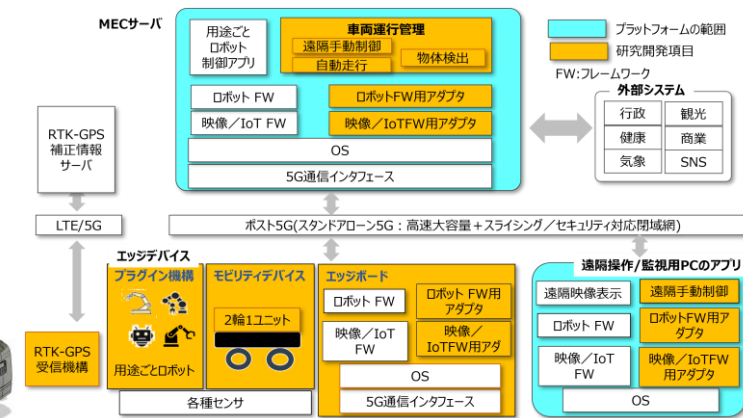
MECサーバ

用途ごとロボット制御アプリ

車両運行管理

遠隔手動制御

自動走行

物体検出

ロボット FW

ロボットFW用アダプタ

映像／IoT FW

映像／IoTFW用アダプタ

OS

5G通信インタフェース

プラットフォームの範囲

研究開発項目

FW:フレームワーク

外部システム

| 行政 | 観光 |
|---|---|
| 健康 | 商業 |
| 気象 | SNS |

RTK-GPS補正情報サーバ

LTE/5G

ポスト5G(スタンドアローン5G：高速大容量＋スライシング／セキュリティ対応閉域網)

エッジデバイス

プラグイン機構

用途ごとロボット

モビリティデバイス

2輪1ユニット

RTK-GPS受信機構

各種センサ

エッジボード

ロボット FW

ロボット FW用アダプタ

映像／IoT FW

映像／IoTFW用アダ

OS

5G通信インタフェース

遠隔操作／監視用PCのアプリ

遠隔映像表示

遠隔手動制御

ロボット FW

ロボットFW用アダプタ

映像／IoT FW

映像／IoTFW用アダプタ

OS